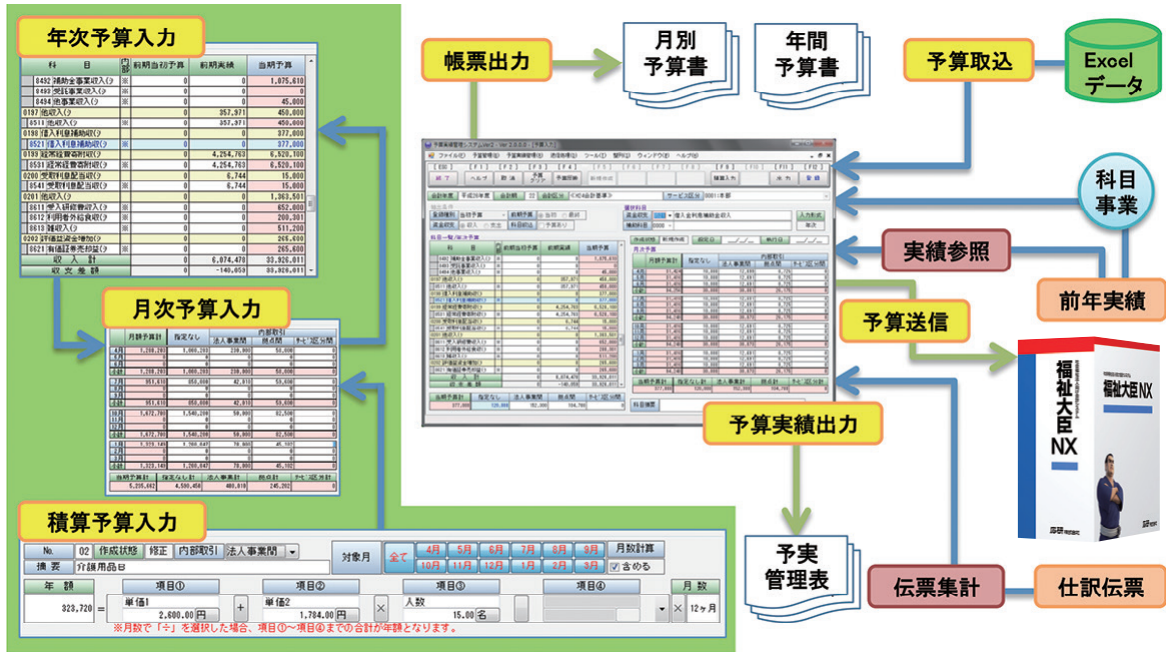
年次予算入力

| 科目 | 内訳 | 前期当初予算 | 前期実績 | 当期予算 |
|---|---|---|---|---|
| 0492 補助金事業収入(公) | ※ | 0 | 0 | 1,075,610 |
| 0493 受託事業収入(公) | ※ | 0 | 0 | 0 |
| 0494 他事業収入(公) | ※ | 0 | 0 | 45,000 |
| 0197 他収入(公) | | 0 | 357,971 | 450,000 |
| 0511 他収入(公) | | 0 | 357,971 | 450,000 |
| 0198 借入利息補助収(公) | | 0 | 0 | 377,000 |
| 0521 借入利息補助収(公) | ※ | 0 | 0 | 377,000 |
| 0199 経常経費寄附収(公) | | 0 | 4,254,763 | 6,520,100 |
| 0531 経常経費寄附収(公) | ※ | 0 | 4,254,763 | 6,520,100 |
| 0200 受取利息配当収(公) | | 0 | 6,744 | 15,000 |
| 0541 受取利息配当収(公) | ※ | 0 | 6,744 | 15,000 |
| 0201 他収入(公) | | 0 | 0 | 1,363,501 |
| 0611 受入研修費収入(公) | ※ | 0 | 0 | 652,000 |
| 0612 利用者外給食収(公) | ※ | 0 | 0 | 200,301 |
| 0613 雑収入(公) | ※ | 0 | 0 | 511,200 |
| 0202 流動資産評価益(公) | | 0 | 0 | 265,600 |
| 0621 有価証券売却益(公) | ※ | 0 | 0 | 265,600 |
| 収入計 | | 0 | 6,074,470 | 33,920,011 |
| 収支差額 | | 0 | -140,053 | 33,920,011 |

月次予算入力

| | 月額予算計 | 指定なし | 法人事業間 | 拠点間 | サービス区分間 |
|---|---|---|---|---|---|
| 4月 | 1,208,201 | 1,000,203 | 238,900 | 50,000 | 0 |
| 5月 | 0 | 0 | 0 | 0 | 0 |
| 6月 | 0 | 0 | 0 | 0 | 0 |
| 小計 | 1,208,201 | 1,000,203 | 238,900 | 50,000 | 0 |
| 7月 | 951,610 | 350,000 | 42,010 | 59,600 | 0 |
| 小計 | 951,610 | 350,000 | 42,010 | 59,600 | 0 |
| 10月 | 1,672,700 | 1,540,200 | 50,000 | 62,500 | 0 |
| 小計 | 1,672,700 | 1,540,200 | 50,000 | 62,500 | 0 |
| 1月 | 1,323,149 | 1,200,047 | 70,000 | 45,102 | 0 |
| 小計 | 1,323,149 | 1,200,047 | 70,000 | 45,102 | 0 |

当期予算計 5,255,662 指定なし計 4,580,450 法人事業間計 400,810 拠点間計 245,202 サービス区分間

積算予算入力

No. 02 作成状態 修正 内部取引 法人事業間
摘要 介護用品B
対象月 全て 4月 5月 6月 7月 8月 9月 10月 11月 12月 1月 2月 3月 月数計算 含める
年額 323,720 = 項目① 単価1 2,600.00 円 + 項目② 単価2 1,784.00 円 × 項目③ 人数 15.00 名 項目④ × 月数 12ヶ月
※月数で「÷」を選択した場合、項目①～項目④までの合計が年額となります。

帳票出力
月別予算書
年間予算書
予算取込
Excelデータ
科目事業
実績参照
前年実績
予算送信
予算実績出力
予実管理表
伝票集計
仕訳伝票
福祉大臣NX